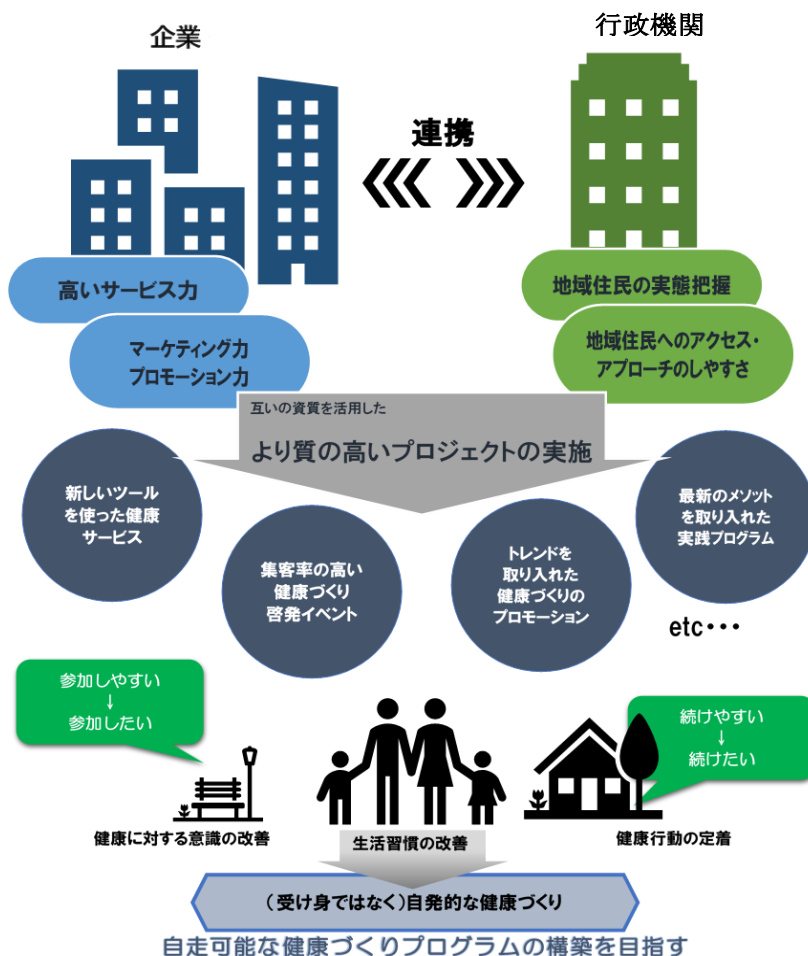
企業

行政機関

連携

高いサービス力

マーケティング力
プロモーション力

地域住民の実態把握

地域住民へのアクセス・
アプローチのしやすさ

互いの資質を活用した

より質の高いプロジェクトの実施

新しいツール
を使った健康
サービス

集客率の高い
健康づくり
啓発イベント

トレンドを
取り入れた
健康づくりの
プロモーション

最新のメソット
を取り入れた
実践プログラム

etc・・・

参加しやすい
↓
参加したい

続けやすい
↓
続けたい

健康に対する意識の改善

生活習慣の改善

健康行動の定着

（受け身ではなく）自発的な健康づくり

自走可能な健康づくりプログラムの構築を目指す